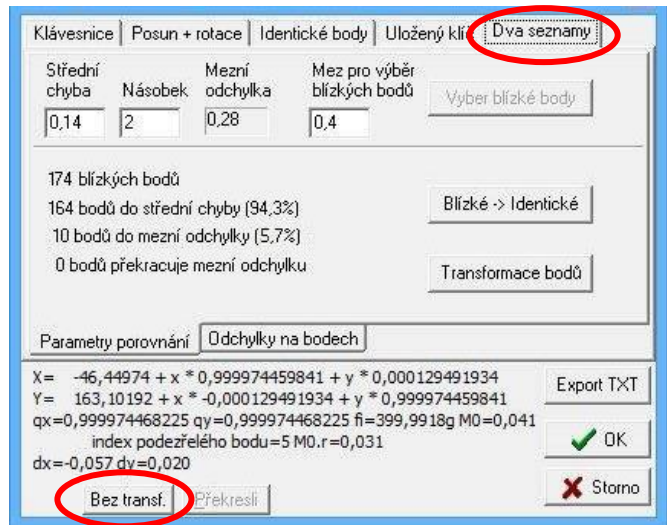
Klávesnice | Posun + rotace | Identické body | Uložený klí | Dva seznamy

Střední chyba
0,14

Násobek
2

Mezní odchylka
0,28

Mez pro výběr blízkých bodů
0,4

Vyber blízké body

174 blízkých bodů
164 bodů do střední chyby (94,3%)
10 bodů do mezní odchylky (5,7%)
0 bodů překracuje mezní odchylku

Blízké -> Identické

Transformace bodů

Parametry porovnání | Odchylky na bodech

X= -46,44974 + x * 0,999974459841 + y * 0,000129491934
Y= 163,10192 + x * -0,000129491934 + y * 0,999974459841
qx=0,999974468225 qy=0,999974468225 fi=399,9918g M0=0,041
index podezřelého bodu=5 M0.r=0,031
dx=-0,057 dy=0,020

Export TXT

OK

Storno

Bez transf.

Překresli